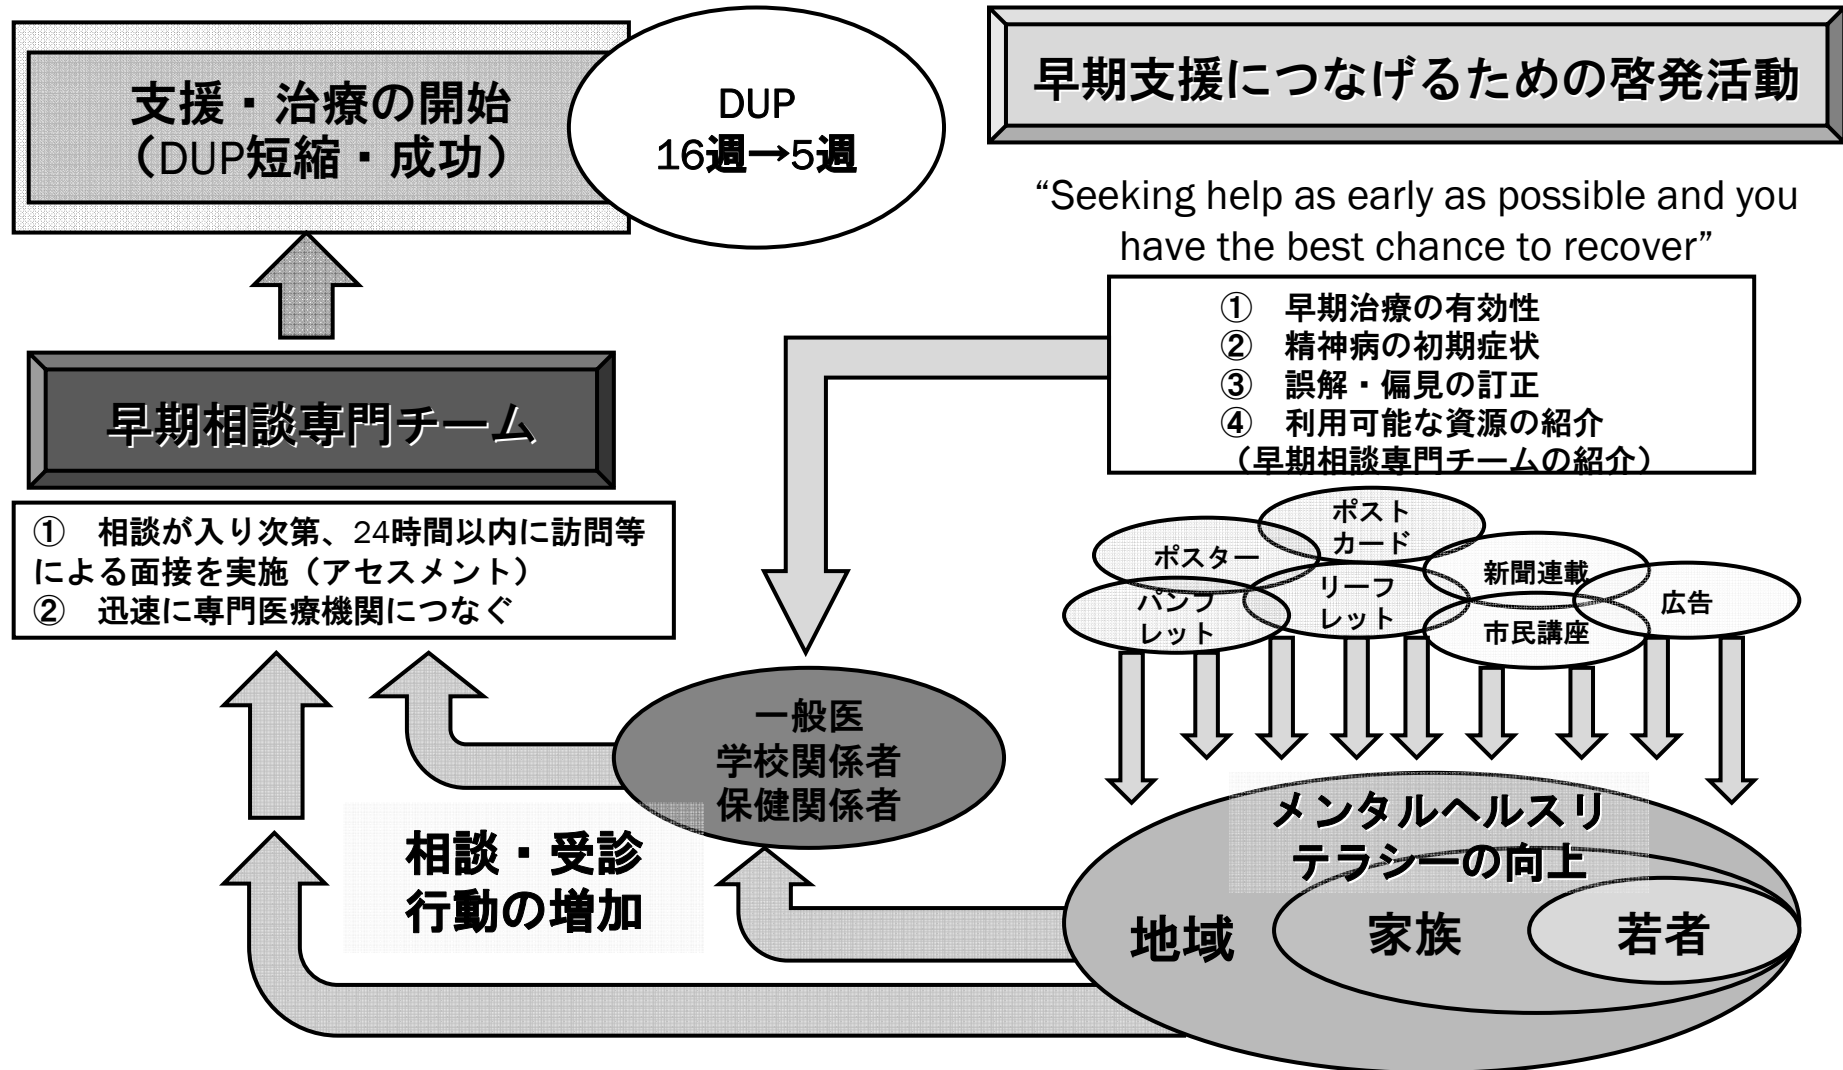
支援・治療の開始
（DUP短縮・成功）

DUP
16週→5週

早期支援につなげるための啓発活動

“Seeking help as early as possible and you have the best chance to recover”

① 早期治療の有効性
② 精神病の初期症状
③ 誤解・偏見の訂正
④ 利用可能な資源の紹介
（早期相談専門チームの紹介）

早期相談専門チーム

① 相談が入り次第、24時間以内に訪問等による面接を実施（アセスメント）
② 迅速に専門医療機関につなぐ

ポスター
ポスト
カード
新聞連載
パンフ
レット
リーフ
レット
市民講座
広告

一般医
学校関係者
保健関係者

相談・受診
行動の増加

メンタルヘルスリテラシーの向上

地域
家族
若者